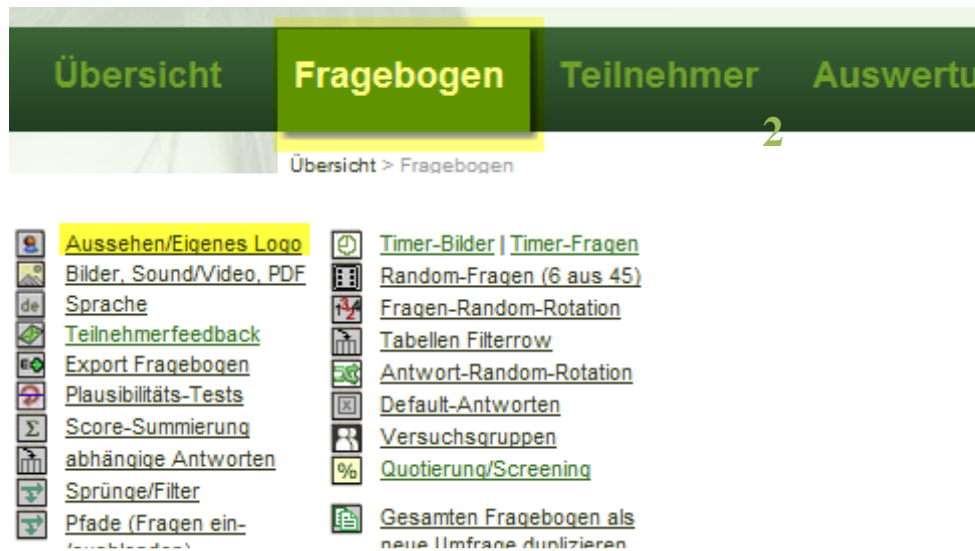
Übersicht Fragebogen Teilnehmer Auswertu

2

Übersicht > Fragebogen

de

Aussehen/Eigenes Logo
Bilder, Sound/Video, PDF
Sprache
Teilnehmerfeedback
Export Fragebogen
Plausibilitäts-Tests
Score-Summierung
abhängige Antworten
Sprünge/Filter
Pfade (Fragen ein-/ausblenden)

Timer-Bilder | Timer-Fragen
Random-Fragen (6 aus 45)
Fragen-Random-Rotation
Tabellen Filterrow
Antwort-Random-Rotation
Default-Antworten
Versuchsgruppen
Quotierung/Screening

Gesamten Fragebogen als neue Umfrage duplizieren